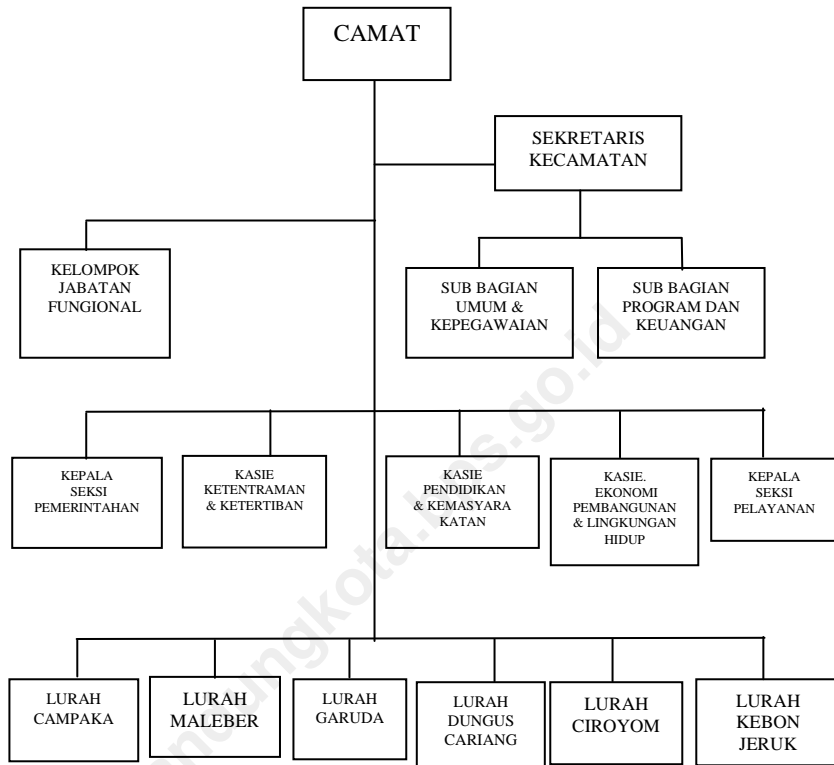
CAMAT

SEKRETARIS KECAMATAN

KELOMPOK JABATAN FUNGIONAL

SUB BAGIAN UMUM & KEPEGAWAIAN

SUB BAGIAN PROGRAM DAN KEUANGAN

KEPALA SEKSI PEMERINTAHAN

KASIE KETENTRAMAN & KETERTIBAN

KASIE PENDIDIKAN & KEMASYARA KATAN

KASIE. EKONOMI PEMBANGUNAN & LINGKUNGAN HIDUP

KEPALA SEKSI PELAYANAN

LURAH CAMPAKA

LURAH MALEBER

LURAH GARUDA

LURAH DUNGUS CARIANG

LURAH CIROYOM

LURAH KEBON JERUK

bandungkota.bps.go.id